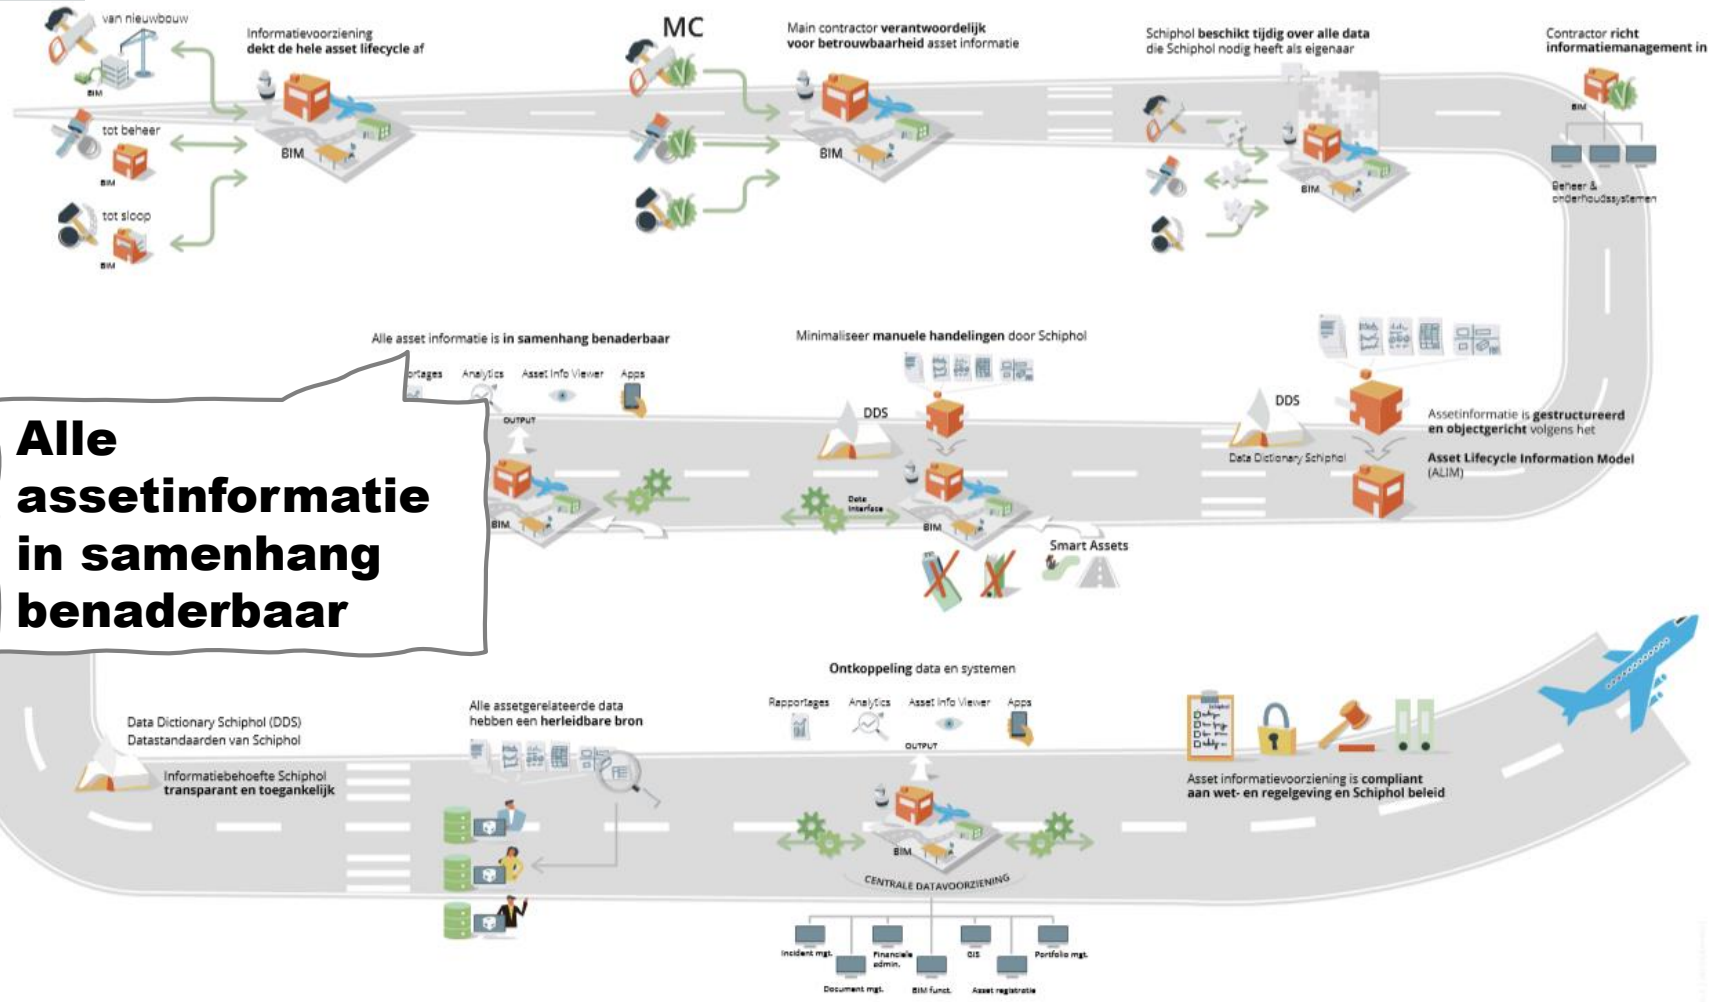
van nieuwbouw

BIM

tot beheer

BIM

tot sloop

BIM

Informatievoorziening dekt de hele asset lifecycle af

BIM

MC

Main contractor verantwoordelijk voor betrouwbaarheid asset informatie

BIM

Schiphol beschikt tijdig over alle data die Schiphol nodig heeft als eigenaar

BIM

Contractor richt informatiemanagement in

BIM

Beheer & onderhoudssystemen

Alle asset informatie is in samenhang benaderbaar

ortages Analytics Asset Info Viewer Apps

OUTPUT

Alle assetinformatie in samenhang benaderbaar

BIM

Minimaliseer manuele handelingen door Schiphol

DDS

Data Interface

BIM

Smart Assets

DDS

Data Dictionary Schiphol

Assetinformatie is gestructureerd en objectgericht volgens het

Asset Lifecycle Information Model (ALIM)

Ontkoppeling data en systemen

Rapportages Analytics Asset Info Viewer Apps

OUTPUT

BIM

CENTRALE DATAVOORZIENING

Incident mgt. Financiële admin. GIS Portfolio mgt.

Document mgt. BIM funct. Asset registratie

Data Dictionary Schiphol (DDS)
Datastandaarden van Schiphol

Informatiebehoefte Schiphol transparant en toegankelijk

Alle assetgerelateerde data hebben een herleidbare bron

Asset informatievoorziening is compliant aan wet- en regelgeving en Schiphol beleid